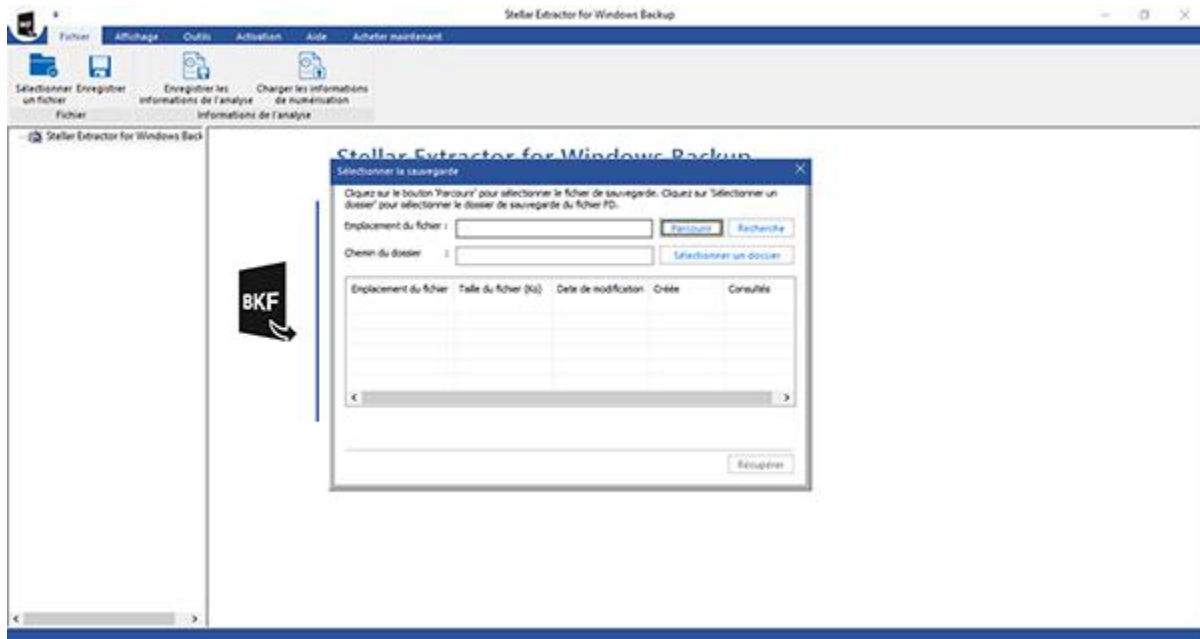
Stellar Extractor for Windows Backup

Fichier Affichage Outils Activation Aide Acheter maintenant

Sélectionner un fichier Enregistrer
Fichier

Enregistrer les informations de l'analyse Charger les informations de numérisation
Informations de l'analyse

Stellar Extractor for Windows Back

Stellar Extractor for Windows Backup

BKF

Sélectionner la sauvegarde

Cliquez sur le bouton 'Parcours' pour sélectionner le fichier de sauvegarde. Cliquez sur 'Sélectionner un dossier' pour sélectionner le dossier de sauvegarde du fichier FD.

Emplacement du fichier :
Parcours
Recherche

Chemin du dossier :
Sélectionner un dossier

| Emplacement du fichier | Taille du fichier (Ko) | Date de modification | Créée | Consultée |
|---|---|---|---|---|

Récupérer